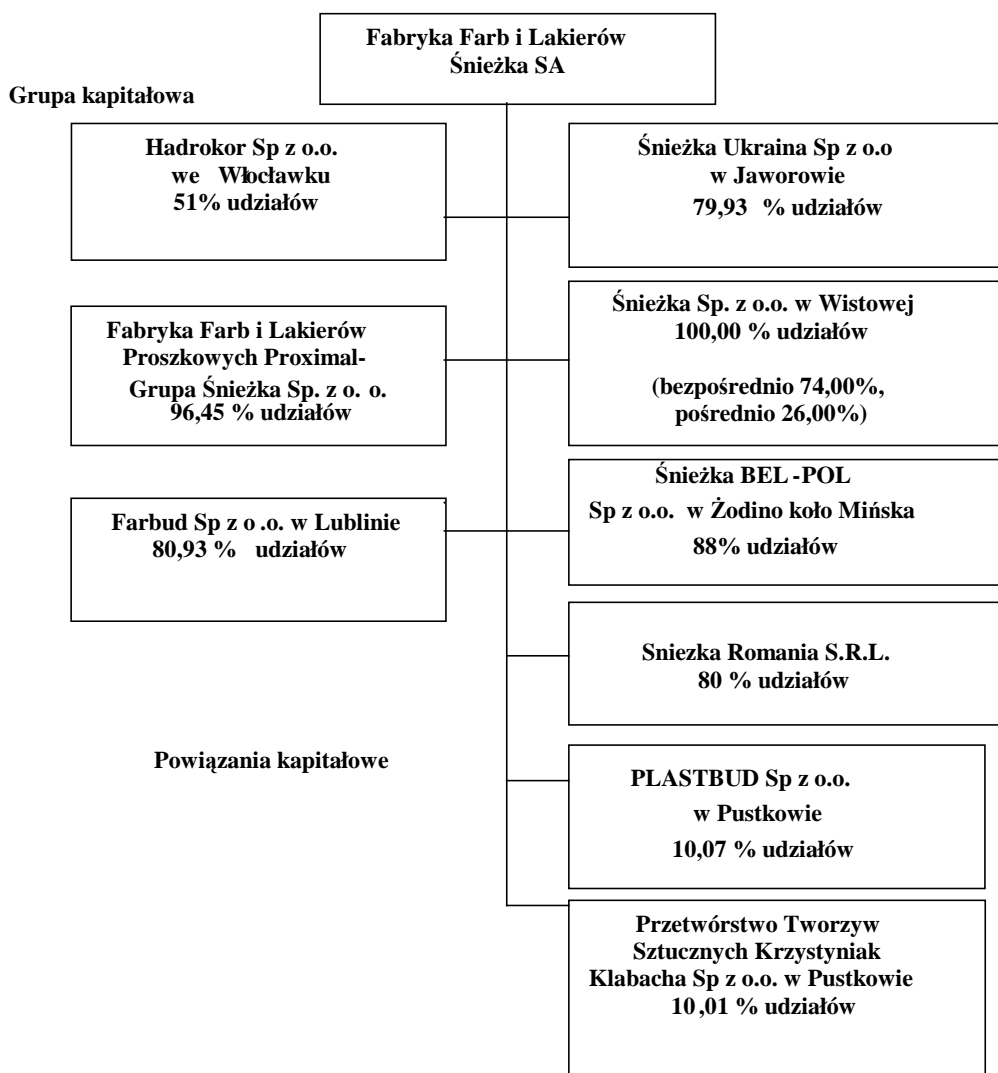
Fabryka Farb i Lakierów
Śnieżka SA

Grupa kapitałowa

Hadrokor Sp z o.o.
we Włocławku
51% udziałów

Śnieżka Ukraina Sp z o.o
w Jaworowie
79,93 % udziałów

Fabryka Farb i Lakierów
Proszkowych Proximal-
Grupa Śnieżka Sp. z o. o.
96,45 % udziałów

Śnieżka Sp. z o.o. w Wistowej
100,00 % udziałów

(bezpośrednio 74,00%,
pośrednio 26,00%)

Farbud Sp z o .o. w Lublinie
80,93 % udziałów

Śnieżka BEL -POL
Sp z o.o. w Żodino koło Mińska
88% udziałów

Sniezka Romania S.R.L.
80 % udziałów

Powiązania kapitałowe

PLASTBUD Sp z o.o.
w Pustkowie
10,07 % udziałów

Przetwórstwo Tworzyw
Sztucznych Krzystyniak
Klabacha Sp z o.o. w Pustkowie
10 ,01 % udziałów